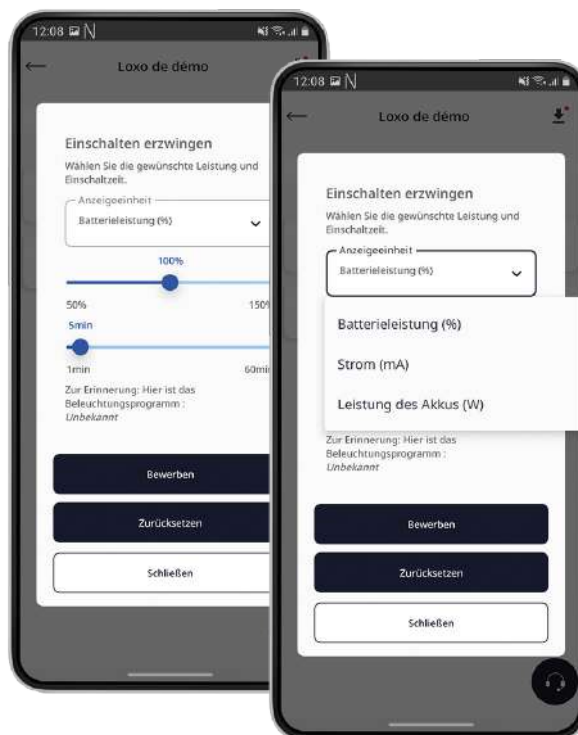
12:08 N

Loxo de démo

Einschalten erzwingen

Wählen Sie die gewünschte Leistung und Einschaltzeit.

Anzeigeeinheit

Batterieleistung (%)

100%

50%

150%

5min

1min

60min

Zur Erinnerung: Hier ist das Beleuchtungsprogramm : Unbekannt

Bewerben

Zurücksetzen

Schließen

12:08 N

Loxo de démo

Einschalten erzwingen

Wählen Sie die gewünschte Leistung und Einschaltzeit.

Anzeigeeinheit

Batterieleistung (%)

Batterieleistung (%)

Strom (mA)

Leistung des Akkus (W)

Zur Erinnerung: Hier ist das Beleuchtungsprogramm : Unbekannt

Bewerben

Zurücksetzen

Schließen